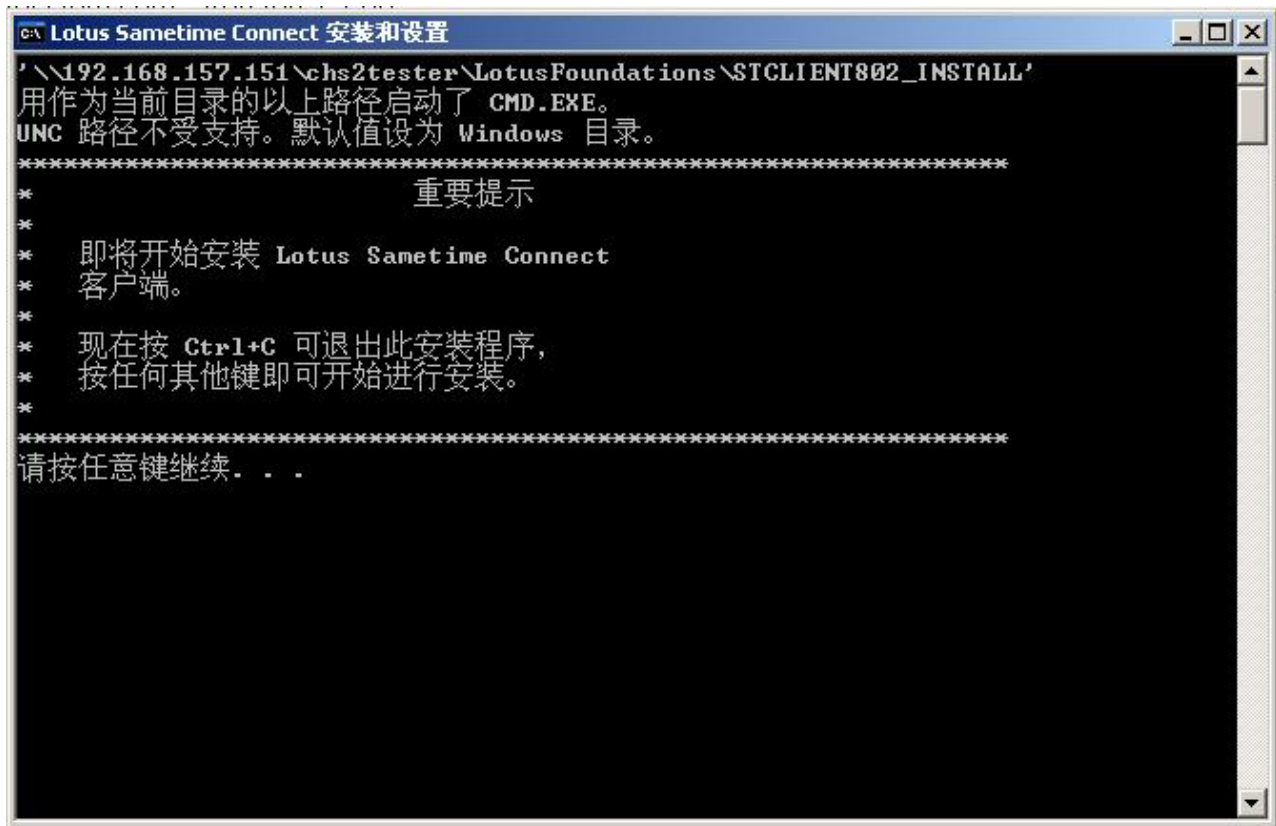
Lotus Sametime Connect 安装和设置

'\\192.168.157.151\chs2tester\LotusFoundations\STCLIENT802_INSTALL'
用作为当前目录的以上路径启动了 CMD.EXE。
UNC 路径不受支持。默认值设为 Windows 目录。
****************************************************************
*                    重要提示
*
*   即将开始安装 Lotus Sametime Connect
*   客户端。
*
*   现在按 Ctrl+C 可退出此安装程序，
*   按任何其他键即可开始进行安装。
*
****************************************************************
请按任意键继续. . .